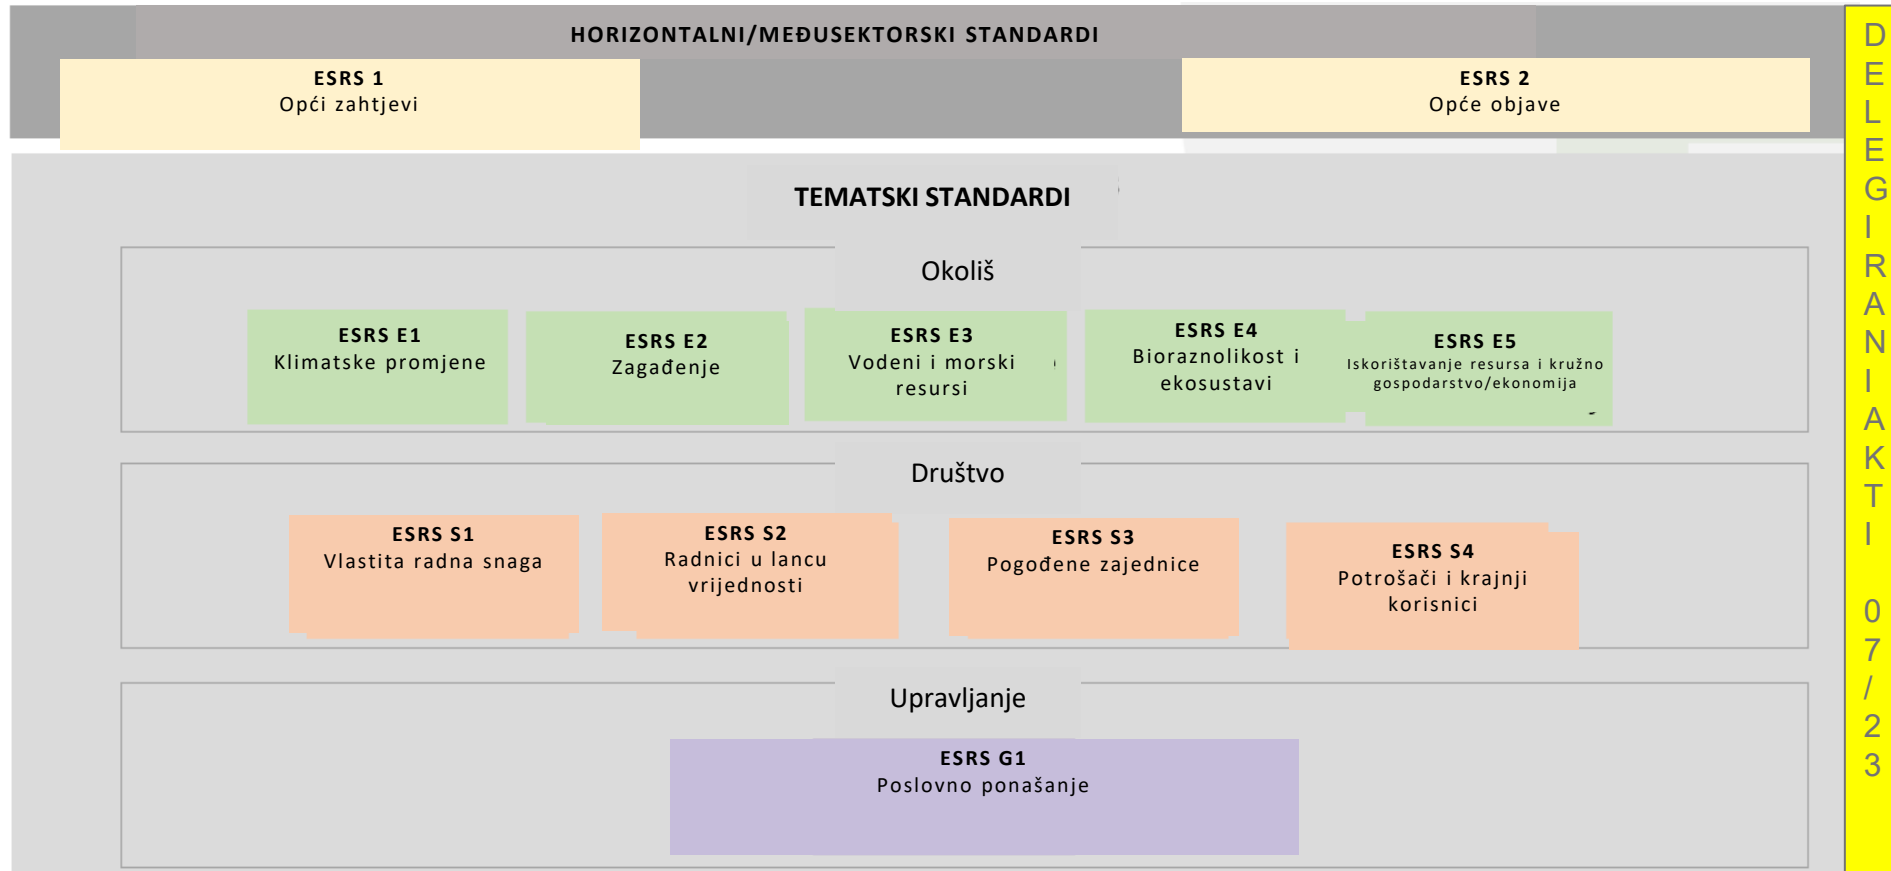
HORIZONTALNI/MEĐUSEKTORSKI STANDARDI

ESRS 1
Opći zahtjevi

ESRS 2
Opće objave

TEMATSKI STANDARDI

Okoliš

ESRS E1
Klimatske promjene

ESRS E2
Zagađenje

ESRS E3
Vodeni i morski resursi

ESRS E4
Bioraznolikost i ekosustavi

ESRS E5
Iskorištavanje resursa i kružno gospodarstvo/ekonomija

Društvo

ESRS S1
Vlastita radna snaga

ESRS S2
Radnici u lancu vrijednosti

ESRS S3
Pogođene zajednice

ESRS S4
Potrošači i krajnji korisnici

Upravljanje

ESRS G1
Poslovno ponašanje

DELEGIRANI AKTI 07/23